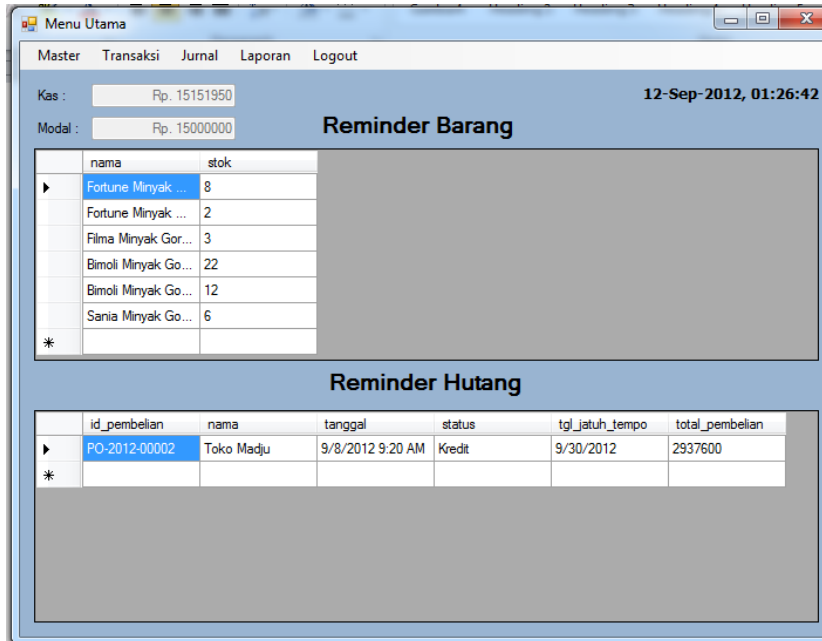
Menu Utama

Master Transaksi Jurnal Laporan Logout

Kas : Rp. 15151950

Modal : Rp. 15000000

12-Sep-2012, 01:26:42

Reminder Barang

| | nama | stok |
|---|---|---|
| ▸ | Fortune Minyak ... | 8 |
| | Fortune Minyak ... | 2 |
| | Filma Minyak Gor... | 3 |
| | Bimoli Minyak Go... | 22 |
| | Bimoli Minyak Go... | 12 |
| | Sania Minyak Go... | 6 |
| * | | |

Reminder Hutang

| | id_pembelian | nama | tanggal | status | tgl_jatuh_tempo | total_pembelian |
|---|---|---|---|---|---|---|
| ▸ | PO-2012-00002 | Toko Madju | 9/8/2012 9:20 AM | Kredit | 9/30/2012 | 2937600 |
| * | | | | | | |